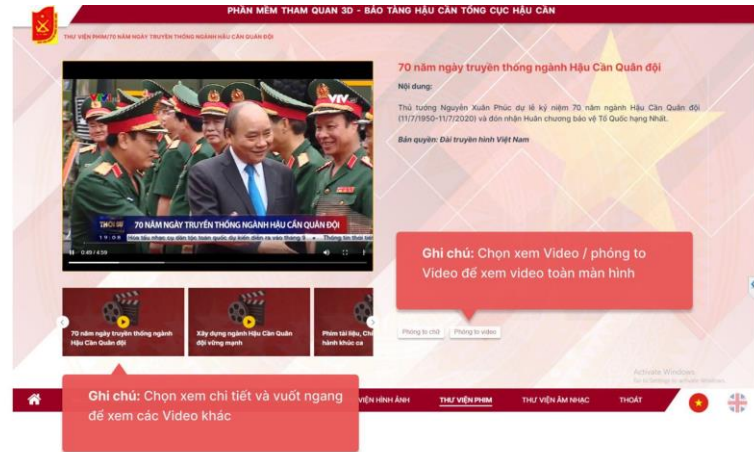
PHẦN MỀM THAM QUAN 3D - BẢO TÀNG HẬU CẦN TỔNG CỤC HẬU CẦN

THƯ VIỆN PHIM/70 NĂM NGÀY TRUYỀN THỐNG NGÀNH HẬU CẦN QUÂN ĐỘI

70 năm ngày truyền thống ngành Hậu Cần Quân đội

Nội dung:

Thủ tướng Nguyễn Xuân Phúc dự lễ kỷ niệm 70 năm ngành Hậu Cần Quân đội (11/7/1950-11/7/2020) và đón nhận Huân chương bảo vệ Tổ Quốc hạng Nhất.

Bản quyền: Đài truyền hình Việt Nam

VTV1

VTV

70 NĂM NGÀY TRUYỀN THỐNG NGÀNH HẬU CẦN QUÂN ĐỘI

19:06

0:49 / 4:38

Ghi chú: Chọn xem Video / phóng to Video để xem video toàn màn hình

70 năm ngày truyền thống ngành Hậu Cần Quân đội

Xây dựng ngành Hậu Cần Quân đội vững mạnh

Phim tài liệu, Chi hành khúc ca

Phóng to chữ

Phóng to video

Activate Windows

Ghi chú: Chọn xem chi tiết và vuốt ngang để xem các Video khác

VIỆN HÌNH ẢNH

THƯ VIỆN PHIM

THƯ VIỆN ÂM NHẠC

THOÁT